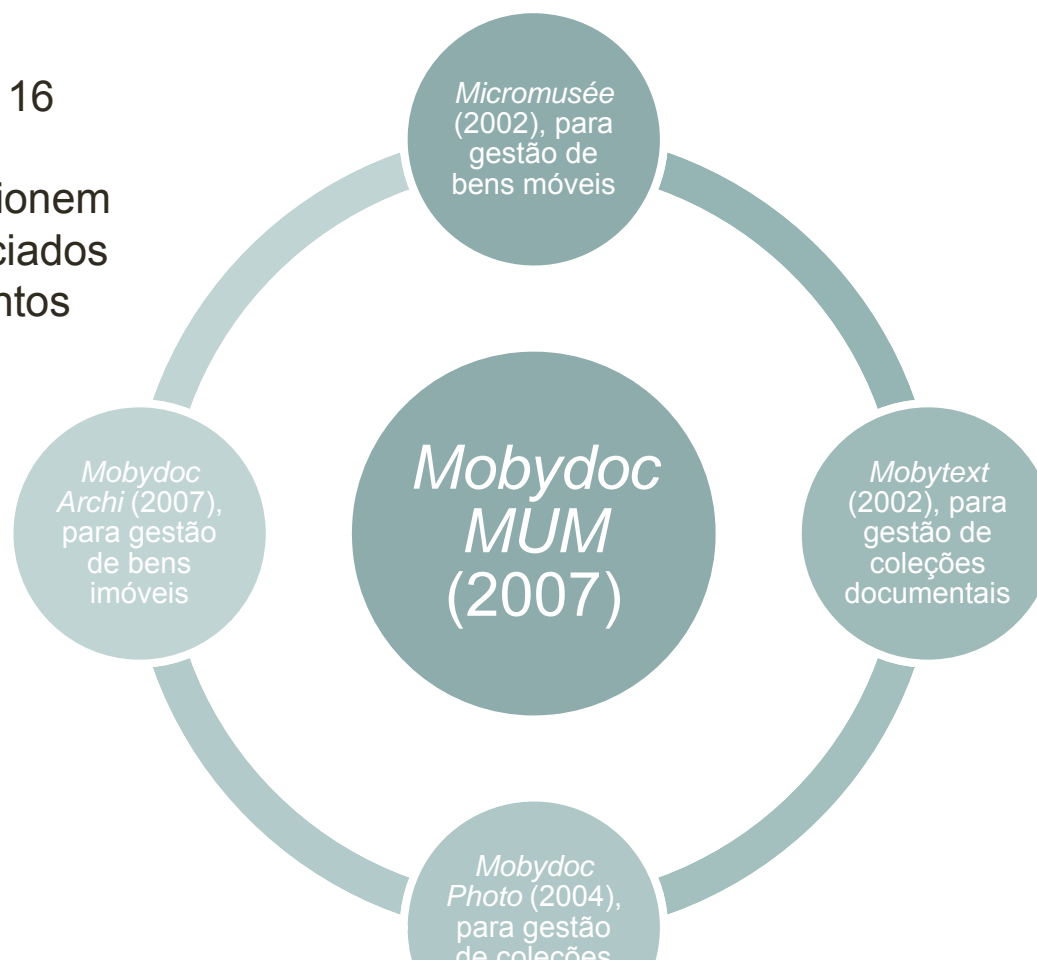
16

ionem
ciados
ntos

Micromusée (2002), para gestão de bens móveis

Mobydoc Archi (2007), para gestão de bens imóveis

Mobydoc MUM (2007)

Mobytext (2002), para gestão de coleções documentais

Mobydoc Photo (2004), para gestão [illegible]